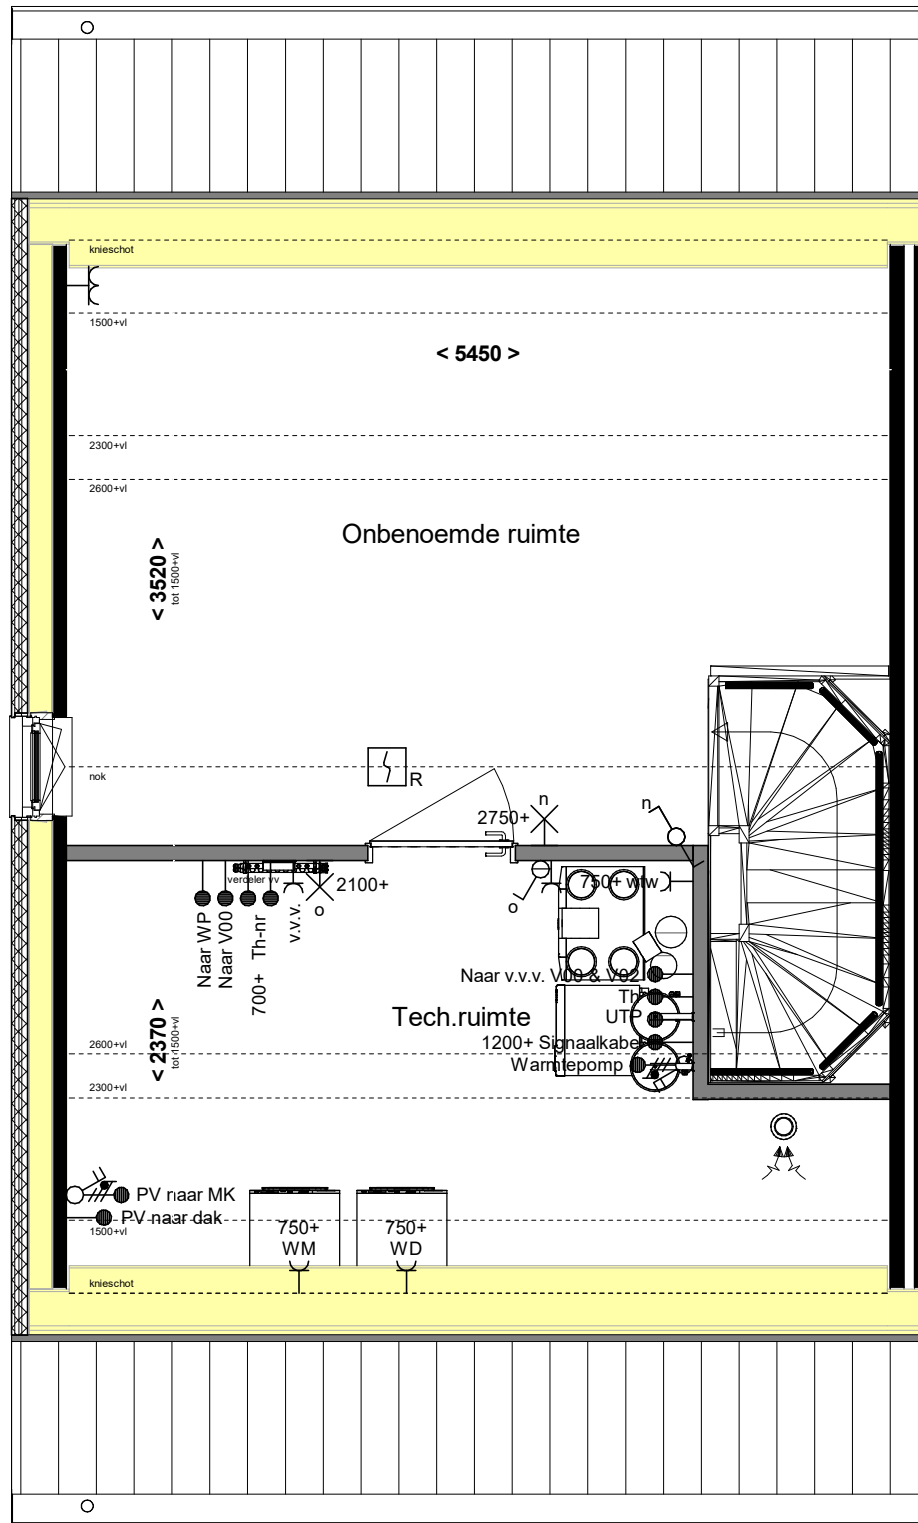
knieschot

1500+vl

< 5450 >

2300+vl

2600+vl

Onbenoemde ruimte

< 3520 >
tot 1500+vl

nok

R

n

2750+

n

verdeler vv

2100+

o

v.v.v.

o

750+ vvw

Naar WP
Naar V00
Th-nr
700+

Naar v.v.v. V00 & V02

Th

UTP

Tech.ruimte

< 2370 >
tot 1500+vl

2600+vl

1200+ Signaalkabel

Warmtepomp

2300+vl

PV naar MK

PV naar dak

1500+vl

750+
WM

750+
WD

knieschot